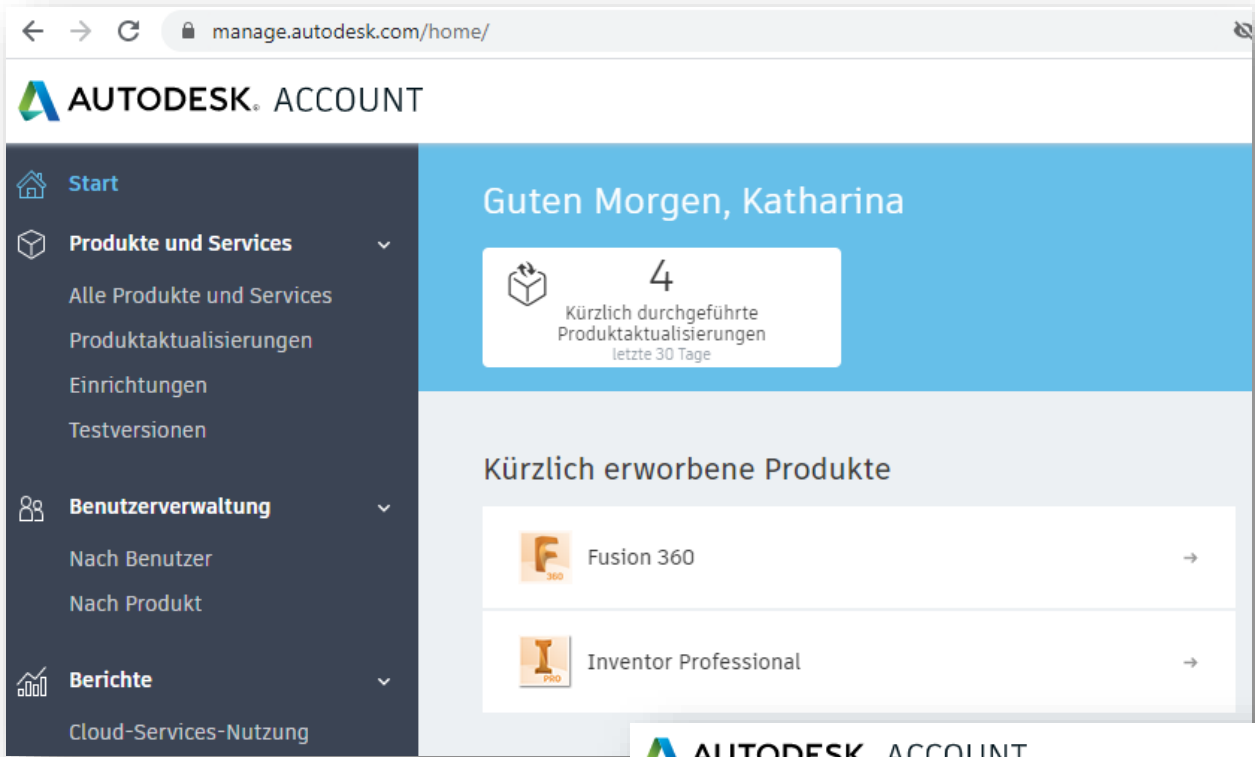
manage.autodesk.com/home/

AUTODESK. ACCOUNT

Start

Produkte und Services

Alle Produkte und Services

Produktaktualisierungen

Einrichtungen

Testversionen

Benutzerverwaltung

Nach Benutzer

Nach Produkt

Berichte

Cloud-Services-Nutzung

Guten Morgen, Katharina

4
Kürzlich durchgeführte Produktaktualisierungen
letzte 30 Tage

Kürzlich erworbene Produkte

F 360

Fusion 360

I PRO

Inventor Professional

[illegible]